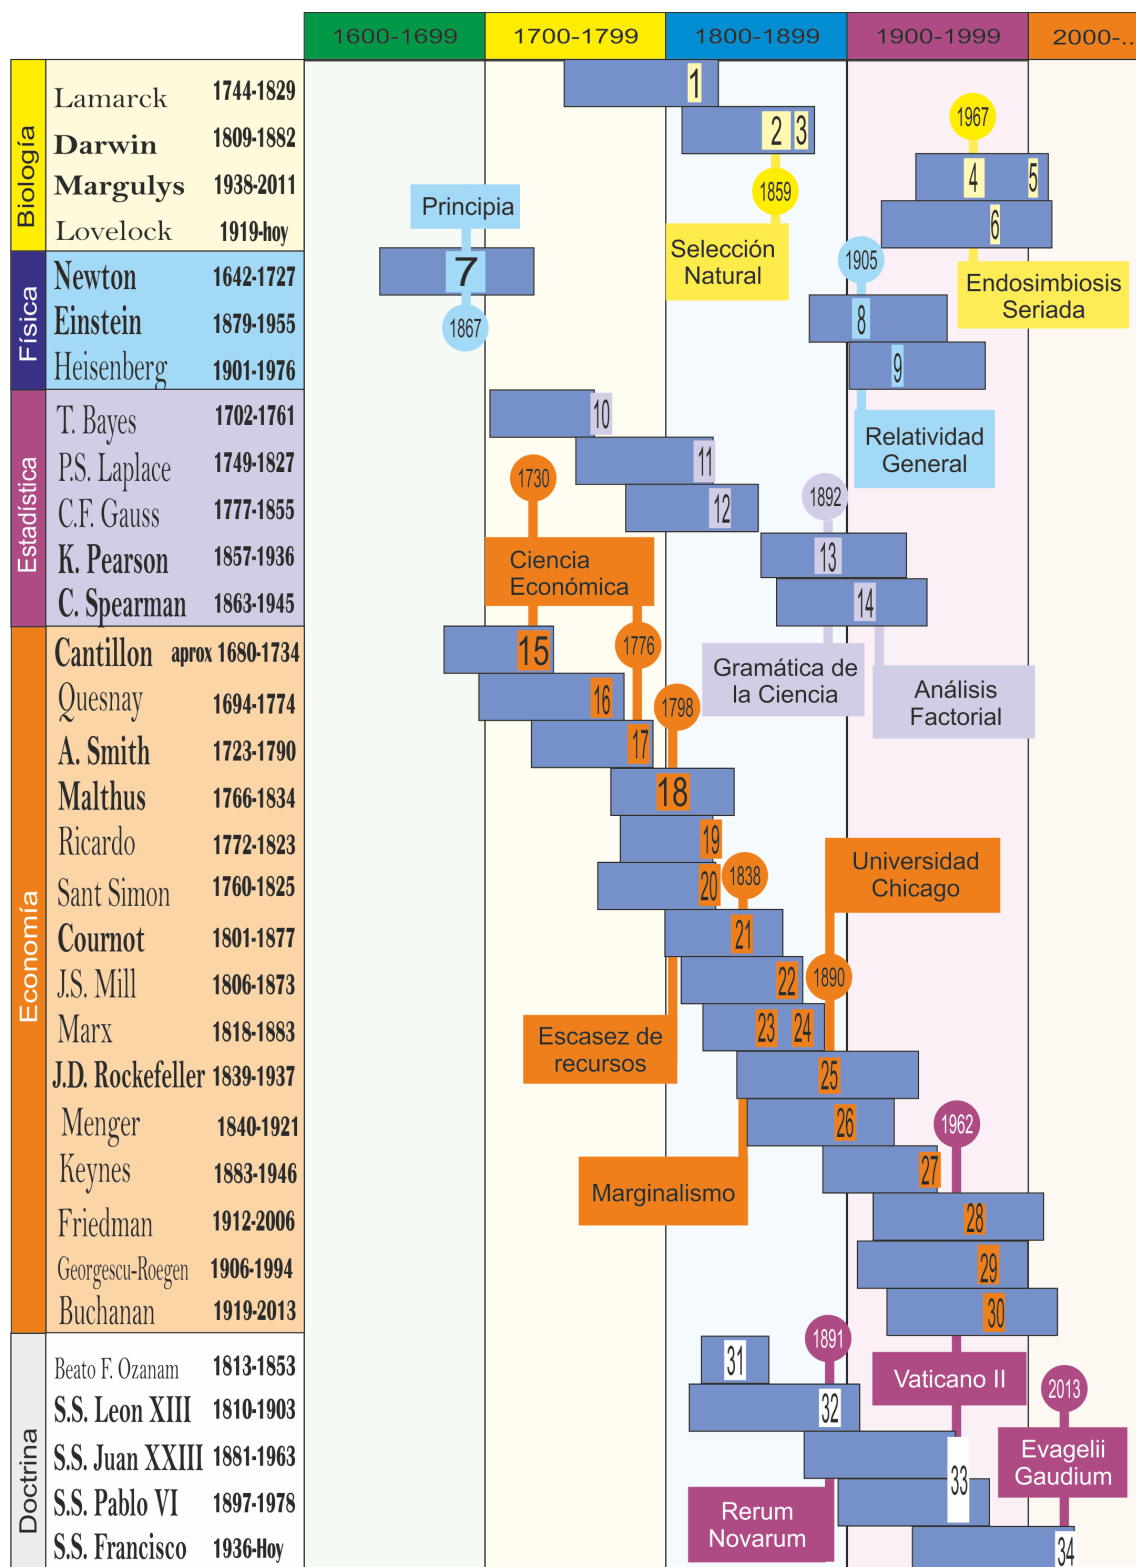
| | 1600-1699 | 1700-1799 | 1800-1899 | 1900-1999 | 2000-... |
|---|---|---|---|---|---|

Biología
Lamarck 1744-1829
Darwin 1809-1882
Margulys 1938-2011
Lovelock 1919-hoy

Física
Newton 1642-1727
Einstein 1879-1955
Heisenberg 1901-1976

Estadística
T. Bayes 1702-1761
P.S. Laplace 1749-1827
C.F. Gauss 1777-1855
K. Pearson 1857-1936
C. Spearman 1863-1945

Economía
Cantillon aprox 1680-1734
Quesnay 1694-1774
A. Smith 1723-1790
Malthus 1766-1834
Ricardo 1772-1823
Sant Simon 1760-1825
Cournot 1801-1877
J.S. Mill 1806-1873
Marx 1818-1883
J.D. Rockefeller 1839-1937
Menger 1840-1921
Keynes 1883-1946
Friedman 1912-2006
Georgescu-Roegen 1906-1994
Buchanan 1919-2013

Doctrina
Beato F. Ozanam 1813-1853
S.S. Leon XIII 1810-1903
S.S. Juan XXIII 1881-1963
S.S. Pablo VI 1897-1978
S.S. Francisco 1936-Hoy

1
2 3
1859
Selección Natural
1967
4 5
6
Endosimbiosis Seriada
Principia
7
1867
1905
8
9
Relatividad General
10
11
1730
12
1892
Ciencia Económica
13
14
15
1776
Gramática de la Ciencia
Análisis Factorial
16
1798
17
18
19
1838
Universidad Chicago
20
21
22
1890
23 24
Escasez de recursos
25
26
1962
27
Marginalismo
28
29
30
31
1891
Vaticano II
2013
32
33
Evagelii Gaudium
Rerum Novarum
34